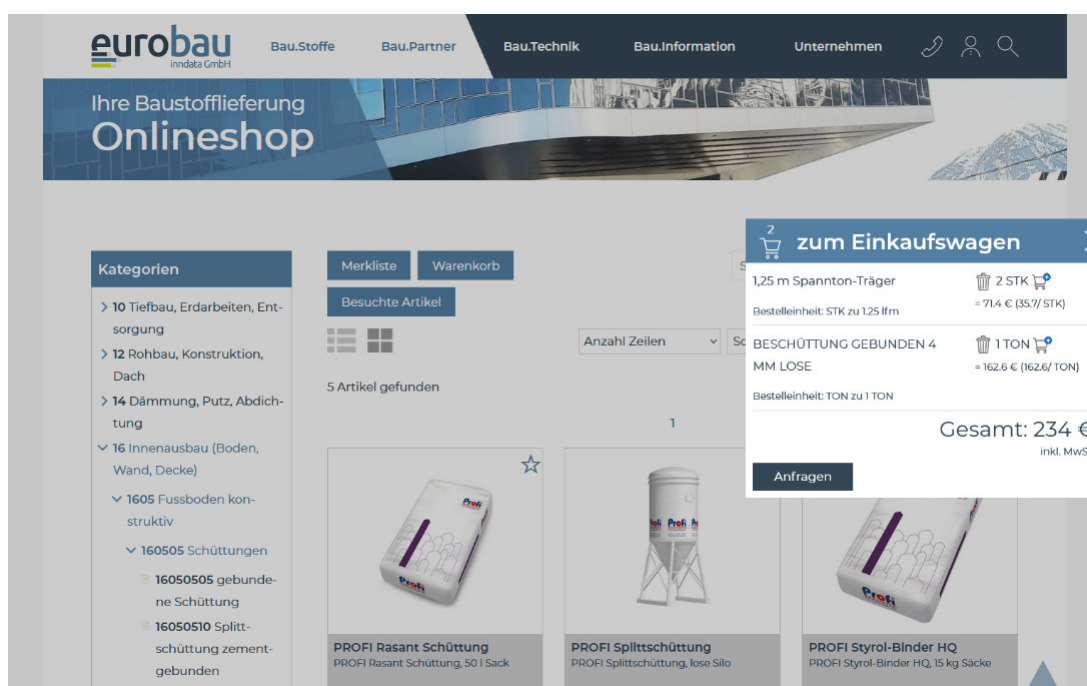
eurobau inndata GmbH

Bau.Stoffe Bau.Partner Bau.Technik Bau.Information Unternehmen

Ihre Baustofflieferung
Onlineshop

Kategorien

> 10 Tiefbau, Erdarbeiten, Entsorgung
> 12 Rohbau, Konstruktion, Dach
> 14 Dämmung, Putz, Abdichtung
∨ 16 Innenausbau (Boden, Wand, Decke)
∨ 1605 Fussboden konstruktiv
∨ 160505 Schüttungen
16050505 gebundene Schüttung
16050510 Splittschüttung zementgebunden

Merkliste Warenkorb
Besuchte Artikel

Anzahl Zeilen

5 Artikel gefunden

1

PROFI Rasant Schüttung
PROFI Rasant Schüttung, 50 l Sack

PROFI Splittschüttung
PROFI Splittschüttung, lose Silo

PROFI Styrol-Binder HQ
PROFI Styrol-Binder HQ, 15 kg Säcke

2
zum Einkaufswagen

1,25 m Spannton-Träger
2 STK
Bestelleinheit: STK zu 1.25 lfm
= 71.4 € (35.7/ STK)

BESCHÜTTUNG GEBUNDEN 4 MM LOSE
1 TON
= 162.6 € (162.6/ TON)
Bestelleinheit: TON zu 1 TON

Gesamt: 234 €
inkl. MwS

Anfragen